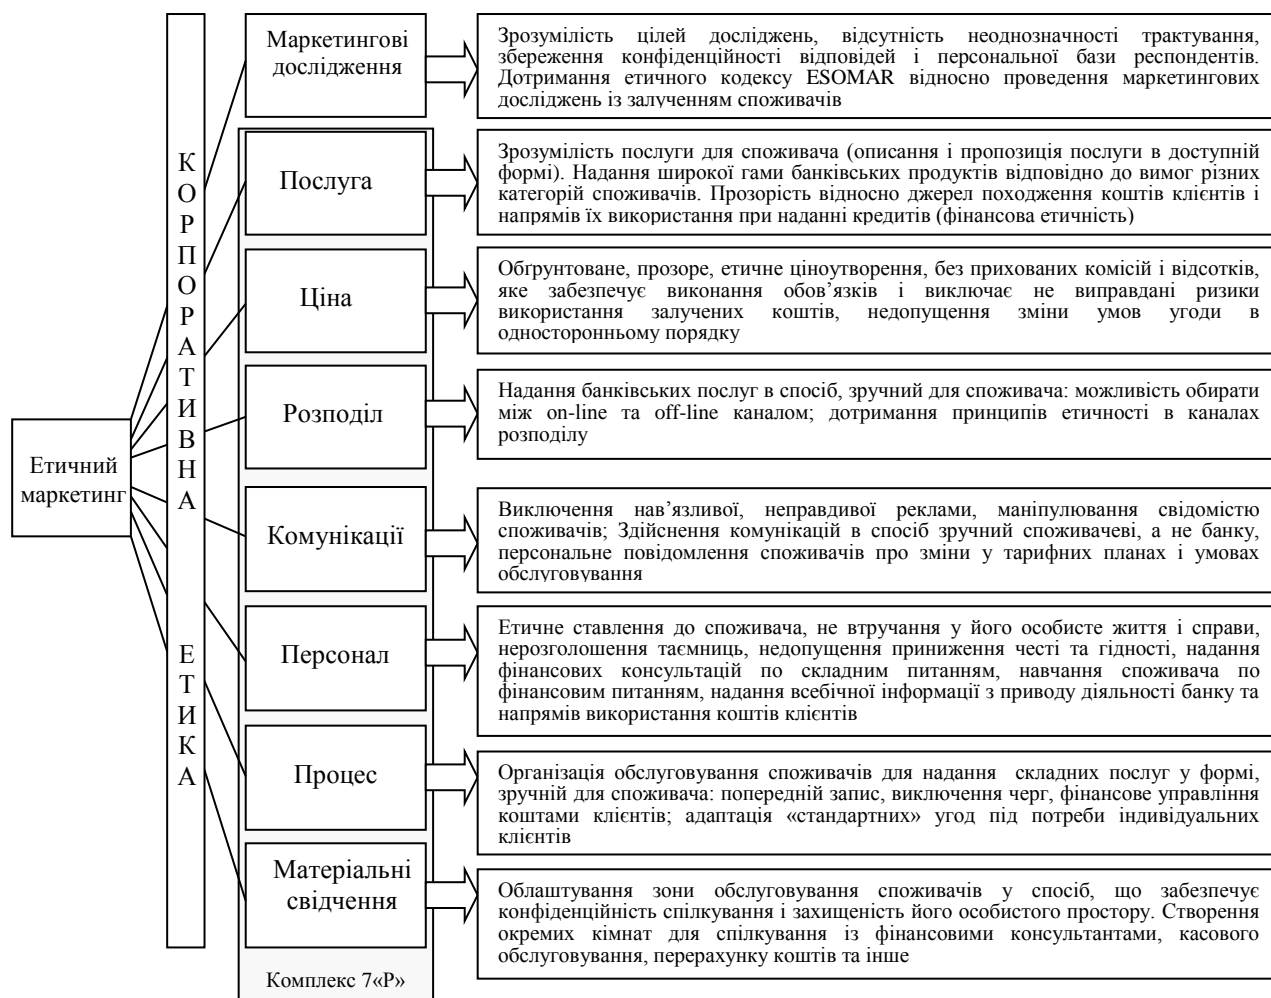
Етичний маркетинг

КОРПОРАТИВНА ЕТИКА

Маркетингові дослідження

Зрозумілість цілей досліджень, відсутність неоднозначності трактування, збереження конфіденційності відповідей і персональної бази респондентів. Дотримання етичного кодексу ESOMAR відносно проведення маркетингових досліджень із залученням споживачів

Послуга

Зрозумілість послуги для споживача (описання і пропозиція послуги в доступній формі). Надання широкої гами банківських продуктів відповідно до вимог різних категорій споживачів. Прозорість відносно джерел походження коштів клієнтів і напрямів їх використання при наданні кредитів (фінансова етичність)

Ціна

Обгрунтоване, прозоре, етичне ціноутворення, без прихованих комісій і відсотків, яке забезпечує виконання обов'язків і виключає не виправдані ризики використання залучених коштів, недопущення зміни умов угоди в односторонньому порядку

Розподіл

Надання банківських послуг в спосіб, зручний для споживача: можливість обирати між on-line та off-line каналом; дотримання принципів етичності в каналах розподілу

Комунікації

Виключення нав'язливої, неправдивої реклами, маніпулювання свідомістю споживачів; Здійснення комунікацій в спосіб зручний споживачеві, а не банку, персональне повідомлення споживачів про зміни у тарифних планах і умовах обслуговування

Персонал

Етичне ставлення до споживача, не втручання у його особисте життя і справи, нерозголошення таємниць, недопущення приниження честі та гідності, надання фінансових консультацій по складним питанням, навчання споживача по фінансовим питанням, надання всебічної інформації з приводу діяльності банку та напрямів використання коштів клієнтів

Процес

Організація обслуговування споживачів для надання складних послуг у формі, зручній для споживача: попередній запис, виключення черг, фінансове управління коштами клієнтів; адаптація «стандартних» угод під потреби індивідуальних клієнтів

Матеріальні свідчення

Облаштування зони обслуговування споживачів у спосіб, що забезпечує конфіденційність спілкування і захищеність його особистого простору. Створення окремих кімнат для спілкування із фінансовими консультантами, касового обслуговування, перерахунку коштів та інше

Комплекс 7«Р»